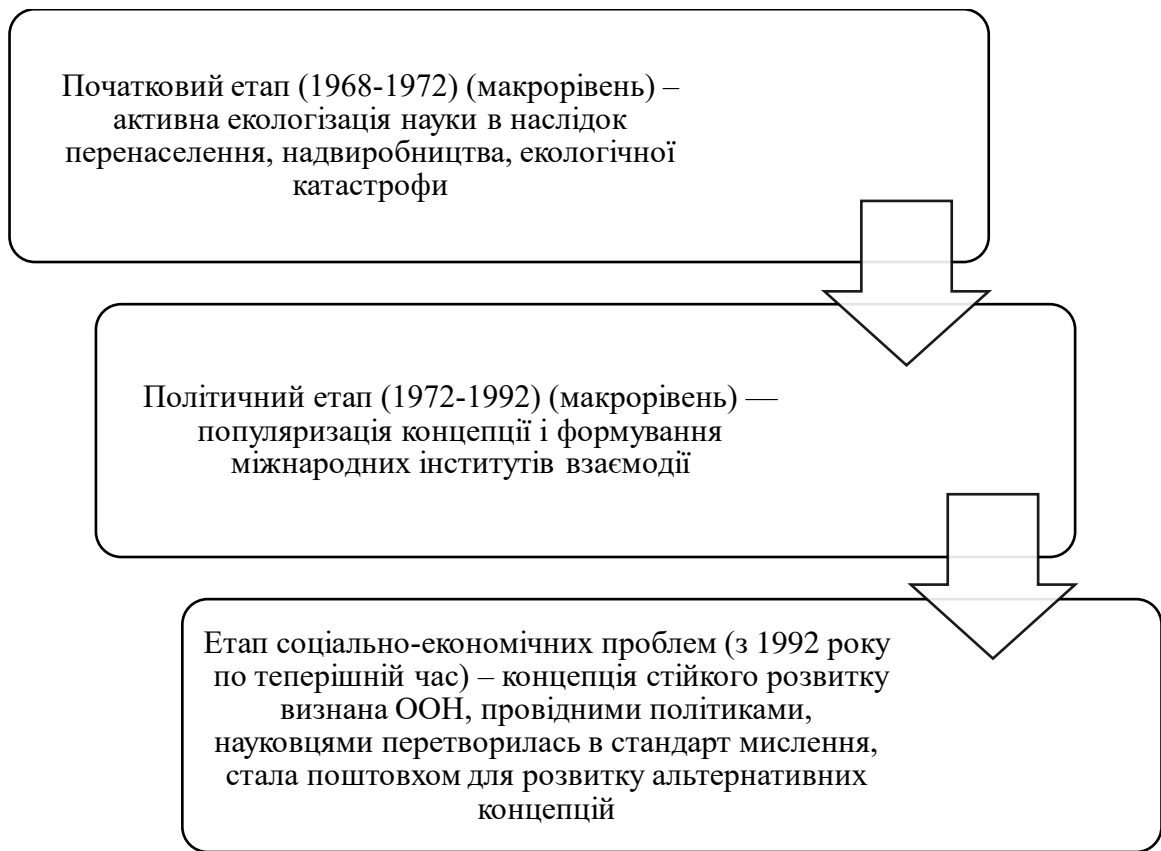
Початковий етап (1968-1972) (макрорівень) – активна екологізація науки в наслідок перенаселення, надвиробництва, екологічної катастрофи

Політичний етап (1972-1992) (макрорівень) — популяризація концепції і формування міжнародних інститутів взаємодії

Етап соціально-економічних проблем (з 1992 року по теперішній час) – концепція стійкого розвитку визнана ООН, провідними політиками, науковцями перетворилась в стандарт мислення, стала поштовхом для розвитку альтернативних концепцій